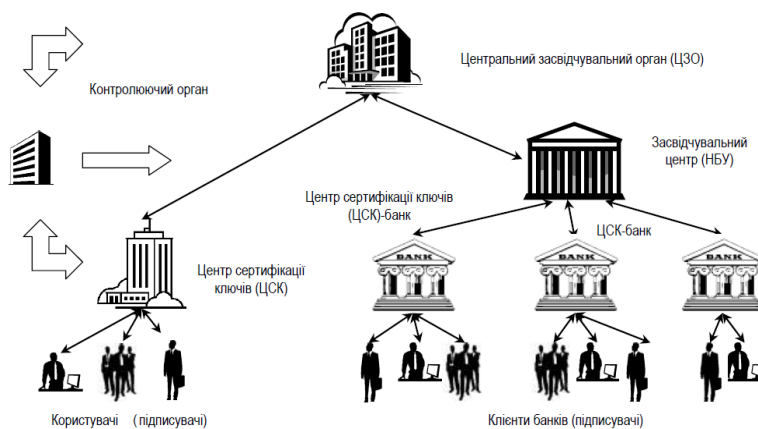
Центральний засвідчувальний орган (ЦЗО)

Контролюючий орган

Засвідчувальний центр (НБУ)

Центр сертифікації ключів (ЦСК)-банк

ЦСК-банк

BANK

BANK

BANK

Центр сертифікації ключів (ЦСК)

Користувачі ( підписувачі)

Клієнти банків (підписувачі)